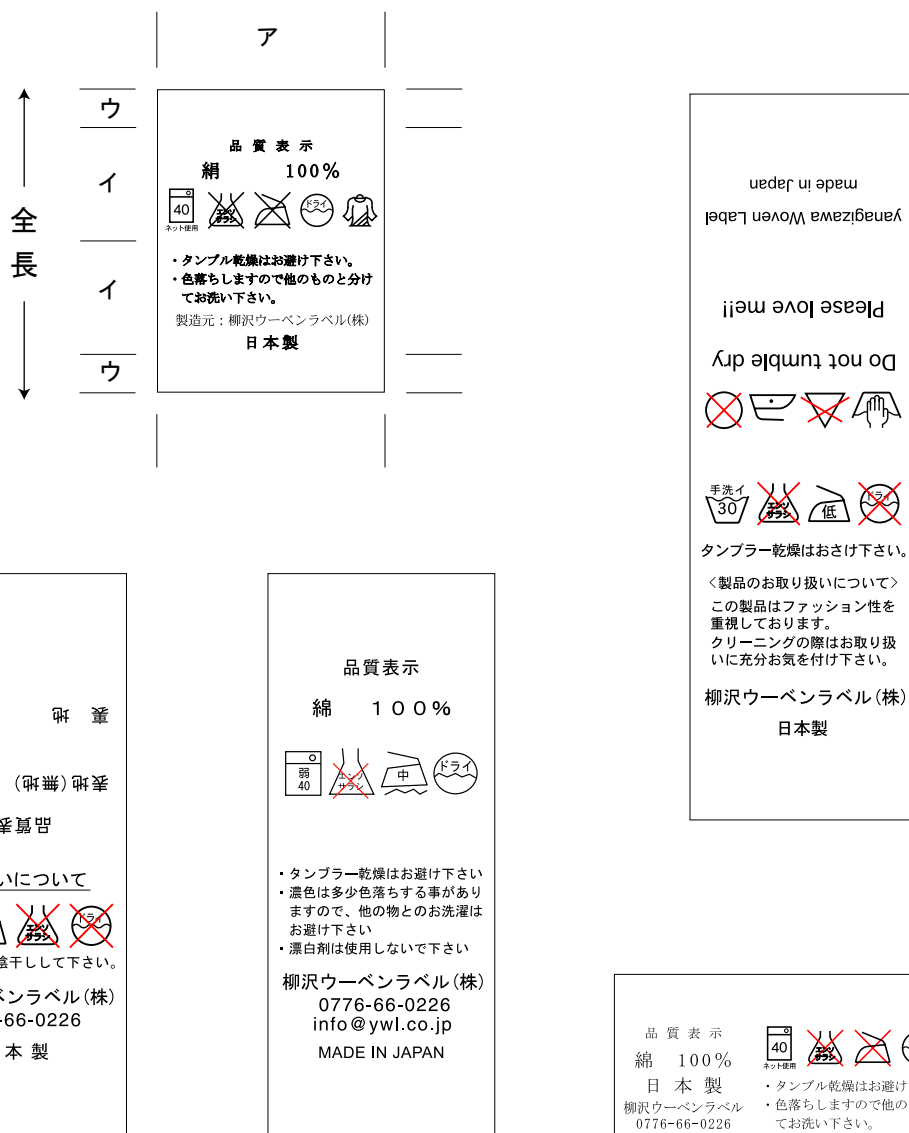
ア

ウ

イ

全長

イ

ウ

品 質 表 示
絹　　100%

40
ネット使用
エンソ サラシ
ドライ

・タンブル乾燥はお避け下さい。
・色落ちしますので他のものと分けてお洗い下さい。
製造元：柳沢ウーベンラベル(株)
日本製

made in Japan
yanagizawa Woven Label

Please love me!!

Do not tumble dry

手洗イ 30
エンソ サラシ
低
ドライ

タンブラー乾燥はおさけ下さい。
〈製品のお取り扱いについて〉
この製品はファッション性を重視しております。
クリーニングの際はお取り扱いに充分お気を付け下さい。
柳沢ウーベンラベル(株)
日本製

裏　地

表地(無地)

品質表

いについて

エンソ サラシ
ドライ

陰干しして下さい。

ベンラベル(株)
-66-0226
本 製

品質表示
綿　１００％

弱 40
エンソ サラシ
中
ドライ

・タンブラー乾燥はお避け下さい
・濃色は多少色落ちする事がありますので、他の物とのお洗濯はお避け下さい
・漂白剤は使用しないで下さい
柳沢ウーベンラベル(株)
0776-66-0226
info@ywl.co.jp
MADE IN JAPAN

品 質 表 示
綿　100%
日 本 製
柳沢ウーベンラベル
0776-66-0226
40
ネット使用
エンソ サラシ
・タンブル乾燥はお避け
・色落ちしますので他の
てお洗い下さい。